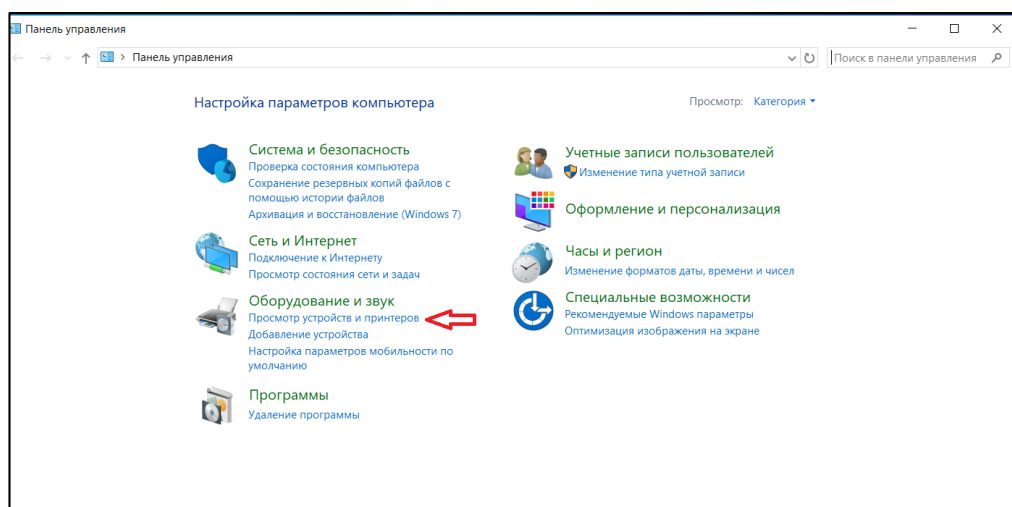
Панель управления

Панель управления

Поиск в панели управления

Настройка параметров компьютера

Просмотр: Категория

Система и безопасность
Проверка состояния компьютера
Сохранение резервных копий файлов с помощью истории файлов
Архивация и восстановление (Windows 7)

Сеть и Интернет
Подключение к Интернету
Просмотр состояния сети и задач

Оборудование и звук
Просмотр устройств и принтеров
Добавление устройства
Настройка параметров мобильности по умолчанию

Программы
Удаление программы

Учетные записи пользователей
Изменение типа учетной записи

Оформление и персонализация

Часы и регион
Изменение форматов даты, времени и чисел

Специальные возможности
Рекомендуемые Windows параметры
Оптимизация изображения на экране